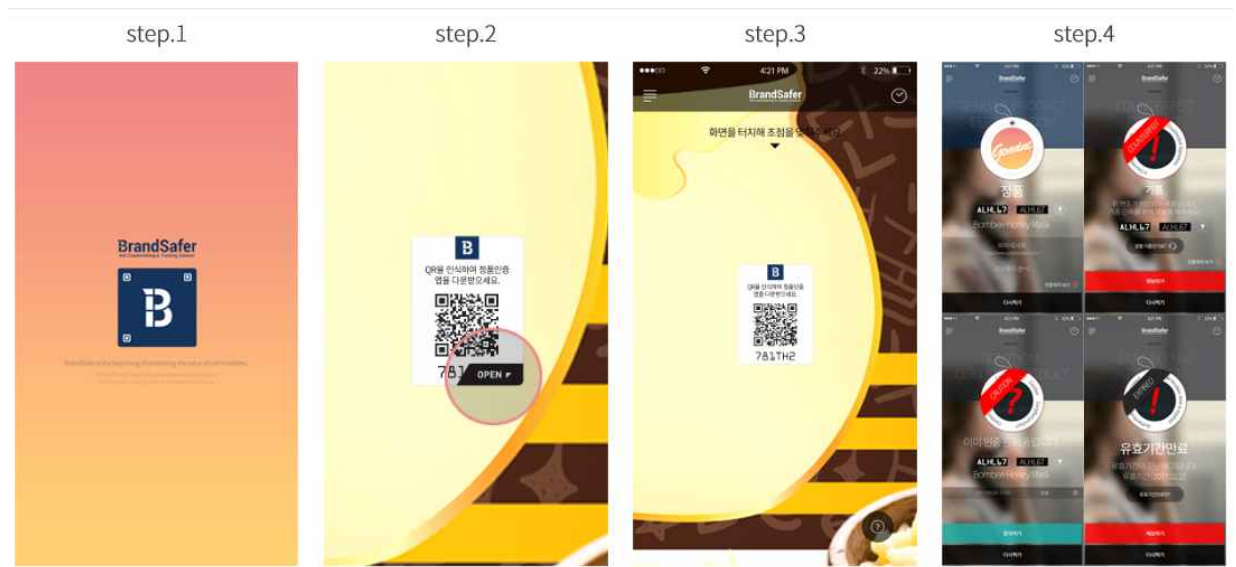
step.1

step.2

step.3

step.4

BrandSafer

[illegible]

B

QR을 인식하여 정품인증 앱을 다운받으세요.

781

OPEN

4:21 PM

22%

BrandSafer

화면을 터치해 초점을 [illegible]

B

QR을 인식하여 정품인증 앱을 다운받으세요.

781TH2

BrandSafer

Genuine

정품

ALHL47

ALHL67

Bombee Honey Mask

다시찍기

BrandSafer

COUNTERFEIT

가품

ALHL47

ALHL67

다시찍기

BrandSafer

CAUTION

ALHL47

ALHL67

Bombee Honey Mask

다시찍기

BrandSafer

EXPIRED

유효기간만료

다시찍기